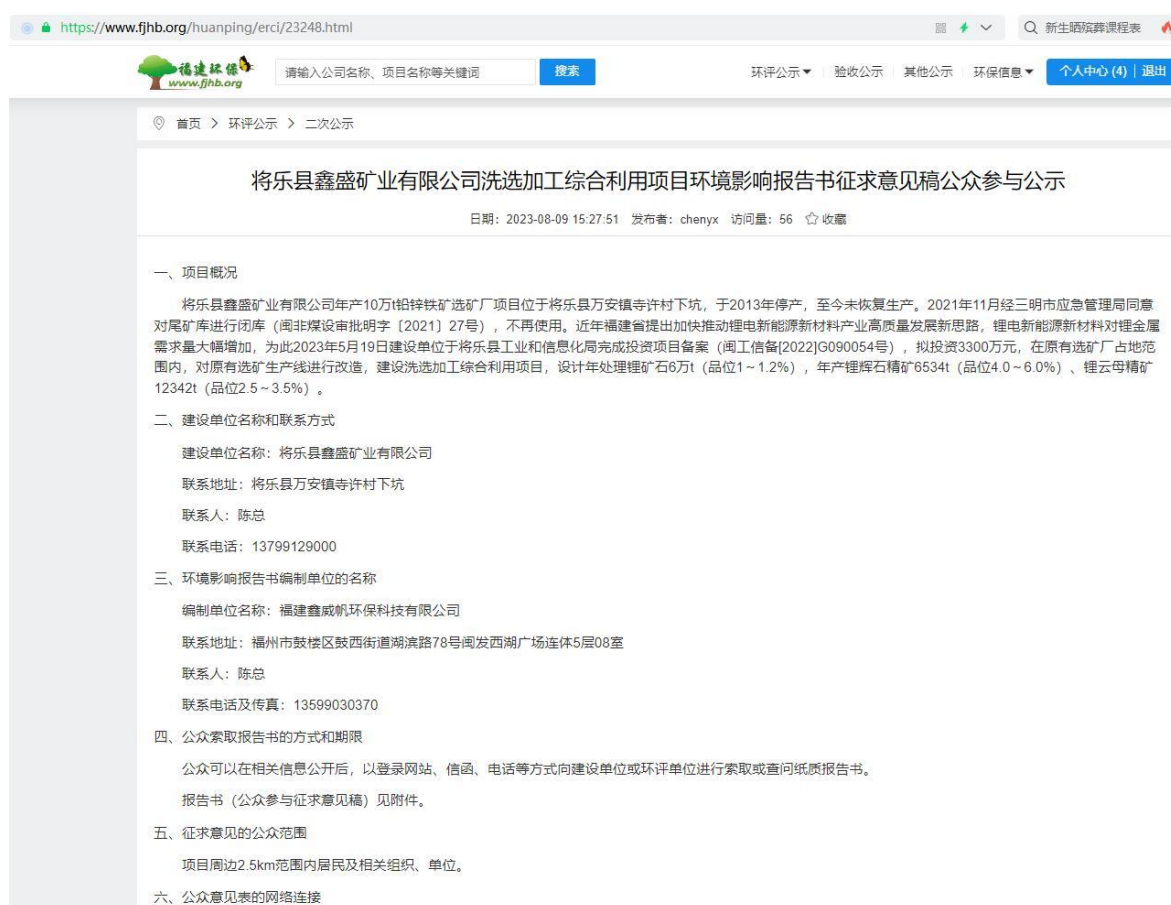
https://www.fjhb.org/huanping/erci/23248.html

新生晒殡葬课程表

福建环保 www.fjhb.org

请输入公司名称、项目名称等关键词

搜索

环评公示▼ | 验收公示 | 其他公示 | 环保信息▼

个人中心 (4) | 退出

首页 > 环评公示 > 二次公示

将乐县鑫盛矿业有限公司洗选加工综合利用项目环境影响报告书征求意见稿公众参与公示

日期：2023-08-09 15:27:51 发布者：chenyx 访问量：56 收藏

一、项目概况

将乐县鑫盛矿业有限公司年产10万t铅锌铁矿选矿厂项目位于将乐县万安镇寺许村下坑，于2013年停产，至今未恢复生产。2021年11月经三明市应急管理局同意对尾矿库进行闭库（闽非煤设审批明字〔2021〕27号），不再使用。近年福建省提出加快推动锂电新能源新材料产业高质量发展新思路，锂电新能源新材料对锂金属需求量大幅增加，为此2023年5月19日建设单位于将乐县工业和信息化局完成投资项目备案（闽工信备[2022]G090054号），拟投资3300万元，在原有选矿厂占地范围内，对原有选矿生产线进行改造，建设洗选加工综合利用项目，设计年处理锂矿石6万t（品位1~1.2%），年产锂辉石精矿6534t（品位4.0~6.0%）、锂云母精矿12342t（品位2.5~3.5%）。

二、建设单位名称和联系方式

建设单位名称：将乐县鑫盛矿业有限公司

联系地址：将乐县万安镇寺许村下坑

联系人：陈总

联系电话：13799129000

三、环境影响报告书编制单位的名称

编制单位名称：福建鑫威帆环保科技有限公司

联系地址：福州市鼓楼区鼓西街道湖滨路78号闽发西湖广场连体5层08室

联系人：陈总

联系电话及传真：13599030370

四、公众索取报告书的方式和期限

公众可以在相关信息公开后，以登录网站、信函、电话等方式向建设单位或环评单位进行索取或查问纸质报告书。

报告书（公众参与征求意见稿）见附件。

五、征求意见的公众范围

项目周边2.5km范围内居民及相关组织、单位。

六、公众意见表的网络连接